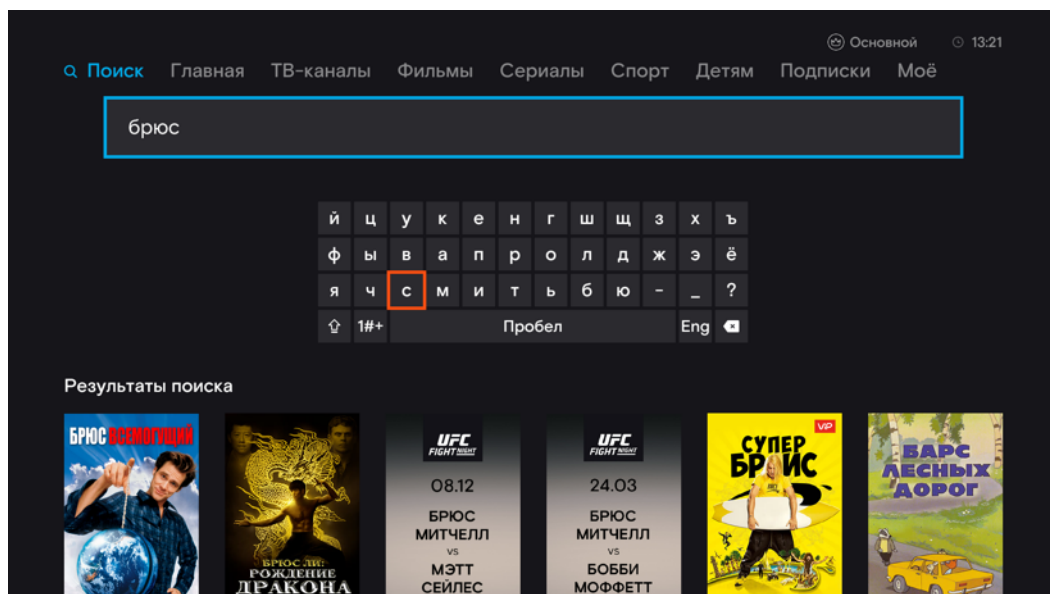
Основной 13:21

Поиск Главная ТВ-каналы Фильмы Сериалы Спорт Детям Подписки Моё

брюс

| й | ц | у | к | е | н | г | ш | щ | з | х | ъ |
|---|---|---|---|---|---|---|---|---|---|---|---|
| ф | ы | в | а | п | р | о | л | д | ж | э | ё |
| я | ч | с | м | и | т | ь | б | ю | - | _ | ? |

⇧ 1#+ Пробел Eng

Результаты поиска

БРЮС ВСЕМОГУЩИЙ

БРЮС ЛИ: РОЖДЕНИЕ ДРАКОНА

UFC FIGHT NIGHT 08.12 БРЮС МИТЧЕЛЛ vs МЭТТ СЕЙЛЕС

UFC FIGHT NIGHT 24.03 БРЮС МИТЧЕЛЛ vs БОББИ МОФФЕТТ

VIP СУПЕР БРЮС

ВАРС ЛЕСНЫХ ДОРОГ